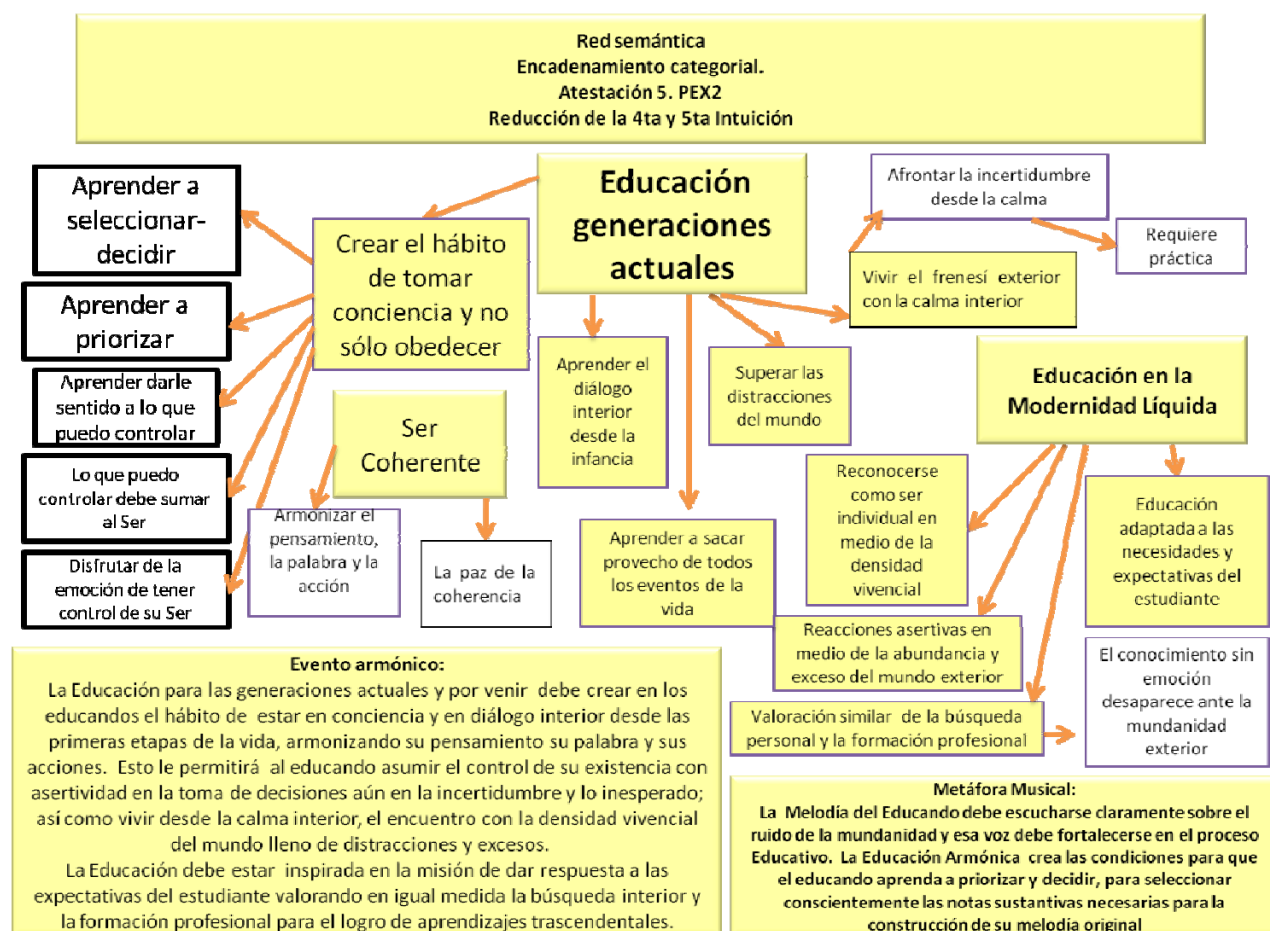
Red semántica
Encadenamiento categorial.
Atestación 5. PEX2
Reducción de la 4ta y 5ta Intuición

Educación generaciones actuales

Crear el hábito de tomar conciencia y no sólo obedecer

Aprender a seleccionar-decidir

Aprender a priorizar

Aprender darle sentido a lo que puedo controlar

Lo que puedo controlar debe sumar al Ser

Disfrutar de la emoción de tener control de su Ser

Ser Coherente

Armonizar el pensamiento, la palabra y la acción

La paz de la coherencia

Aprender el diálogo interior desde la infancia

Superar las distracciones del mundo

Aprender a sacar provecho de todos los eventos de la vida

Afrontar la incertidumbre desde la calma

Requiere práctica

Vivir el frenesí exterior con la calma interior

Educación en la Modernidad Líquida

Reconocerse como ser individual en medio de la densidad vivencial

Educación adaptada a las necesidades y expectativas del estudiante

Reacciones asertivas en medio de la abundancia y exceso del mundo exterior

El conocimiento sin emoción desaparece ante la mundanidad exterior

Valoración similar de la búsqueda personal y la formación profesional

Evento armónico:
La Educación para las generaciones actuales y por venir debe crear en los educandos el hábito de estar en conciencia y en diálogo interior desde las primeras etapas de la vida, armonizando su pensamiento su palabra y sus acciones. Esto le permitirá al educando asumir el control de su existencia con asertividad en la toma de decisiones aún en la incertidumbre y lo inesperado; así como vivir desde la calma interior, el encuentro con la densidad vivencial del mundo lleno de distracciones y excesos.
La Educación debe estar inspirada en la misión de dar respuesta a las expectativas del estudiante valorando en igual medida la búsqueda interior y la formación profesional para el logro de aprendizajes trascendentales.

Metáfora Musical:
La Melodía del Educando debe escucharse claramente sobre el ruido de la mundanidad y esa voz debe fortalecerse en el proceso Educativo. La Educación Armónica crea las condiciones para que el educando aprenda a priorizar y decidir, para seleccionar conscientemente las notas sustantivas necesarias para la construcción de su melodía original